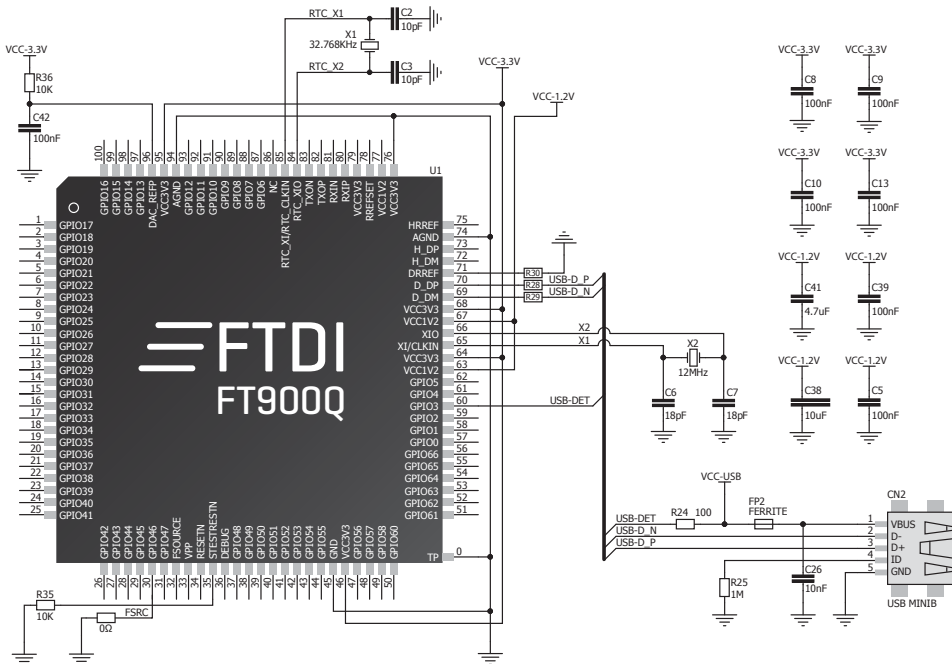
RTC_X1
C2
10pF
X1
32.768KHz
RTC_X2
C3
10pF
VCC-3.3V
R36
10K
C42
100nF
VCC-3.3V
VCC-1.2V
U1

100 99 98 97 96 95 94 93 92 91 90 89 88 87 86 85 84 83 82 81 80 79 78 77 76

GPIO16 GPIO15 GPIO14 GPIO13 DAC_REFP VCC3V3 AGND GPIO12 GPIO11 GPIO10 GPIO9 GPIO8 GPIO7 GPIO6 NC RTC_X1/RTC_CLKIN RTC_XO TXOP TXON RXIN RXIP RREFSET VCC1V2 VCC3V3

1 GPIO17
2 GPIO18
3 GPIO19
4 GPIO20
5 GPIO21
6 GPIO22
7 GPIO23
8 GPIO24
9 GPIO25
10 GPIO26
11 GPIO27
12 GPIO28
13 GPIO29
14 GPIO30
15 GPIO31
16 GPIO32
17 GPIO33
18 GPIO34
19 GPIO35
20 GPIO36
21 GPIO37
22 GPIO38
23 GPIO39
24 GPIO40
25 GPIO41

FTDI
FT900Q

HRREF 75
AGND 74
H_DP 73
H_DM 72
DRREF 71
D_DP 70
D_DM 69
VCC3V3 68
VCC1V2 67
XIO 66
XI/CLKIN 65
VCC3V3 64
VCC1V2 63
GPIO5 62
GPIO4 61
GPIO3 60
GPIO2 59
GPIO1 58
GPIO0 57
GPIO66 56
GPIO65 55
GPIO64 54
GPIO63 53
GPIO62 52
GPIO61 51
TP 0

GPIO42 GPIO43 GPIO44 GPIO45 GPIO46 GPIO47 FSOURCE VPP RESETN STESTRESTN DEBUG GPIO48 GPIO49 GPIO50 GPIO51 GPIO52 GPIO53 GPIO54 GPIO55 GND VCC3V3 GPIO56 GPIO57 GPIO58 GPIO59 GPIO60

26 27 28 29 30 31 32 33 34 35 36 37 38 39 40 41 42 43 44 45 46 47 48 49 50

R30
R28
R29
USB-D_P
USB-D_N
X2
X1
X2
12MHz
C6
18pF
C7
18pF
USB-DET
R35
10K
FSRC
0Ω

VCC-3.3V
C8
100nF
VCC-3.3V
C9
100nF
VCC-3.3V
C10
100nF
VCC-3.3V
C13
100nF
VCC-1.2V
C41
4.7uF
VCC-1.2V
C39
100nF
VCC-1.2V
C38
10uF
VCC-1.2V
C5
100nF

VCC-USB
USB-DET
USB-D_N
USB-D_P
R24 100
FP2
FERRITE
R25
1M
C26
10nF
CN2
1 VBUS
2 D-
3 D+
4 ID
5 GND
USB MINIB